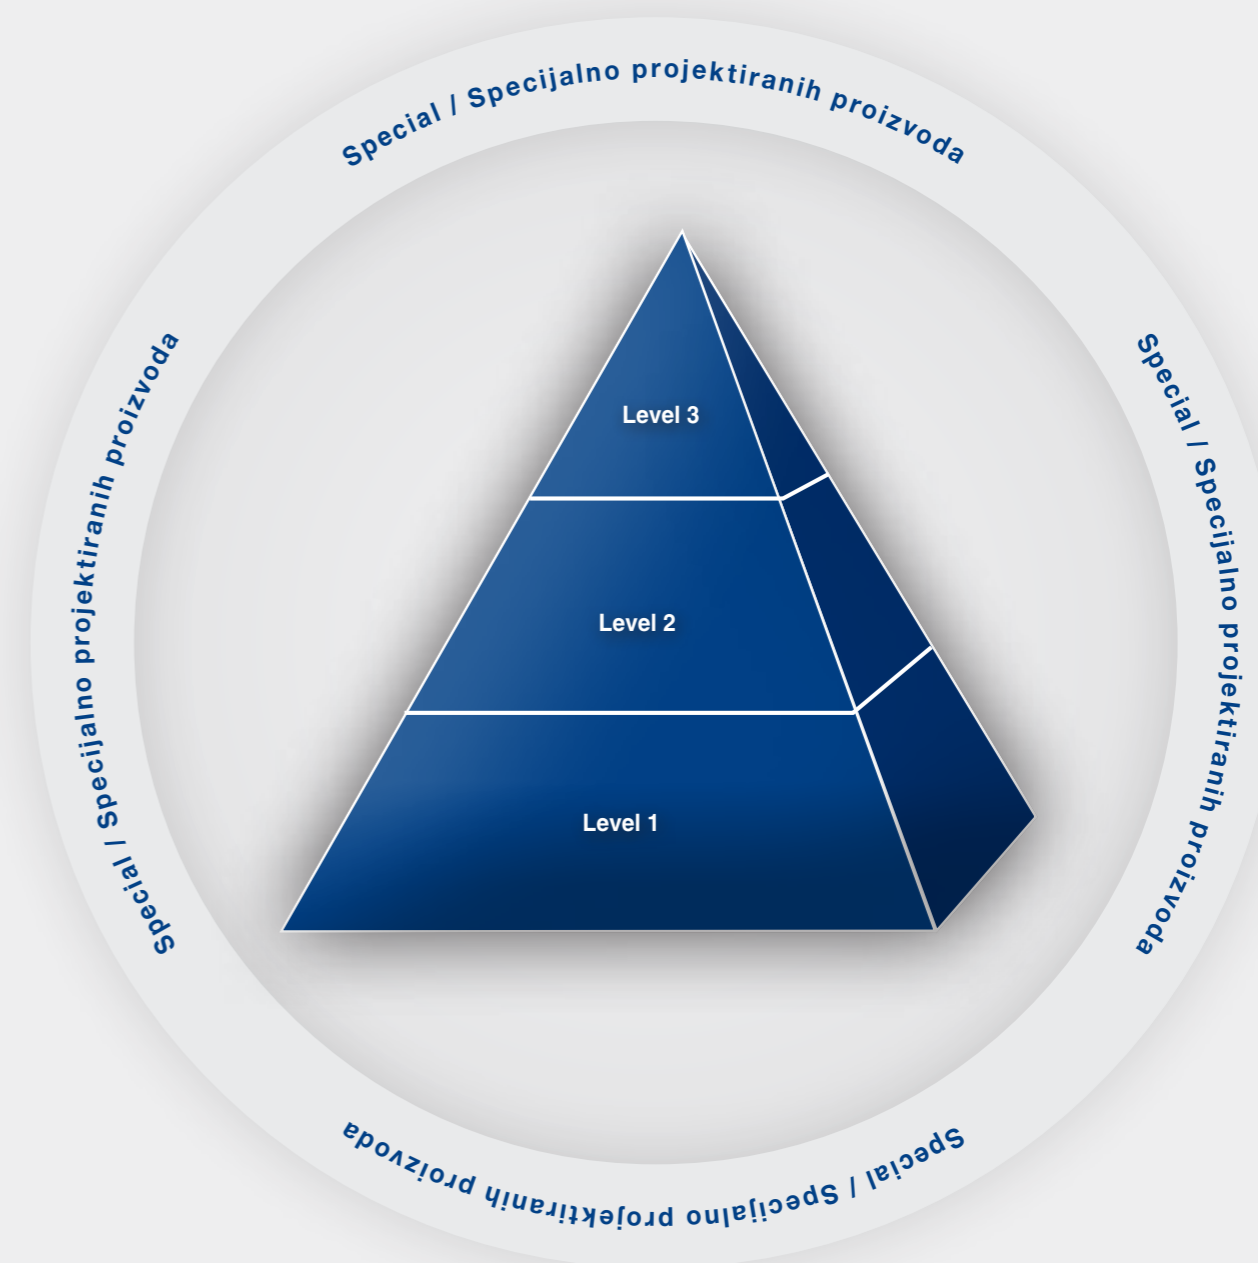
Special / Specijalno projektiranih proizvoda

Special / Specijalno projektiranih proizvoda

Special / Specijalno projektiranih proizvoda

Level 3

Level 2

Level 1

Special / Specijalno projektiranih proizvoda